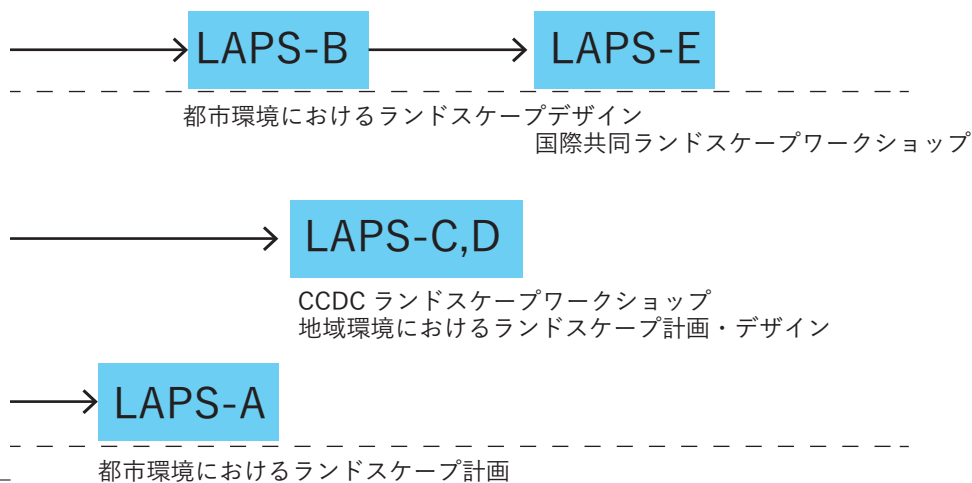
LAPS-B

LAPS-E

都市環境におけるランドスケープデザイン

国際共同ランドスケープワークショップ

LAPS-C,D

CCDC ランドスケープワークショップ
地域環境におけるランドスケープ計画・デザイン

LAPS-A

都市環境におけるランドスケープ計画